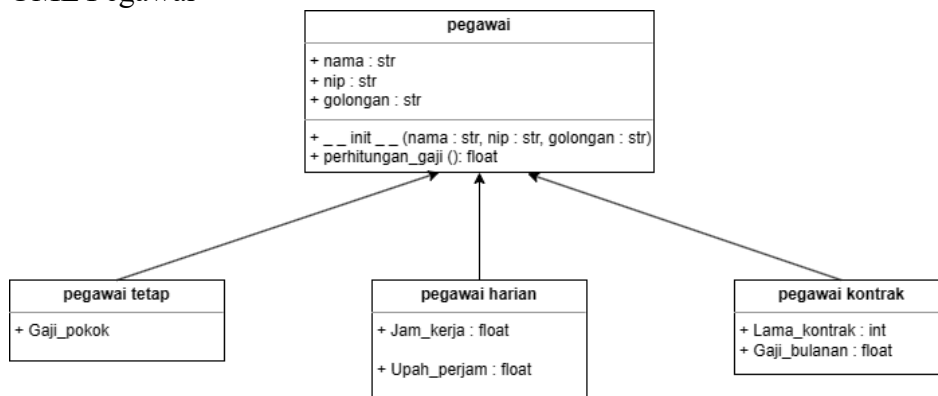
UML Pegawai

pegawai

+ nama : str
+ nip : str
+ golongan : str

+ _ _ init _ _ (nama : str, nip : str, golongan : str)
+ perhitungan_gaji (): float

pegawai tetap

+ Gaji_pokok

pegawai harian

+ Jam_kerja : float

+ Upah_perjam : float

pegawai kontrak

+ Lama_kontrak : int
+ Gaji_bulanan : float